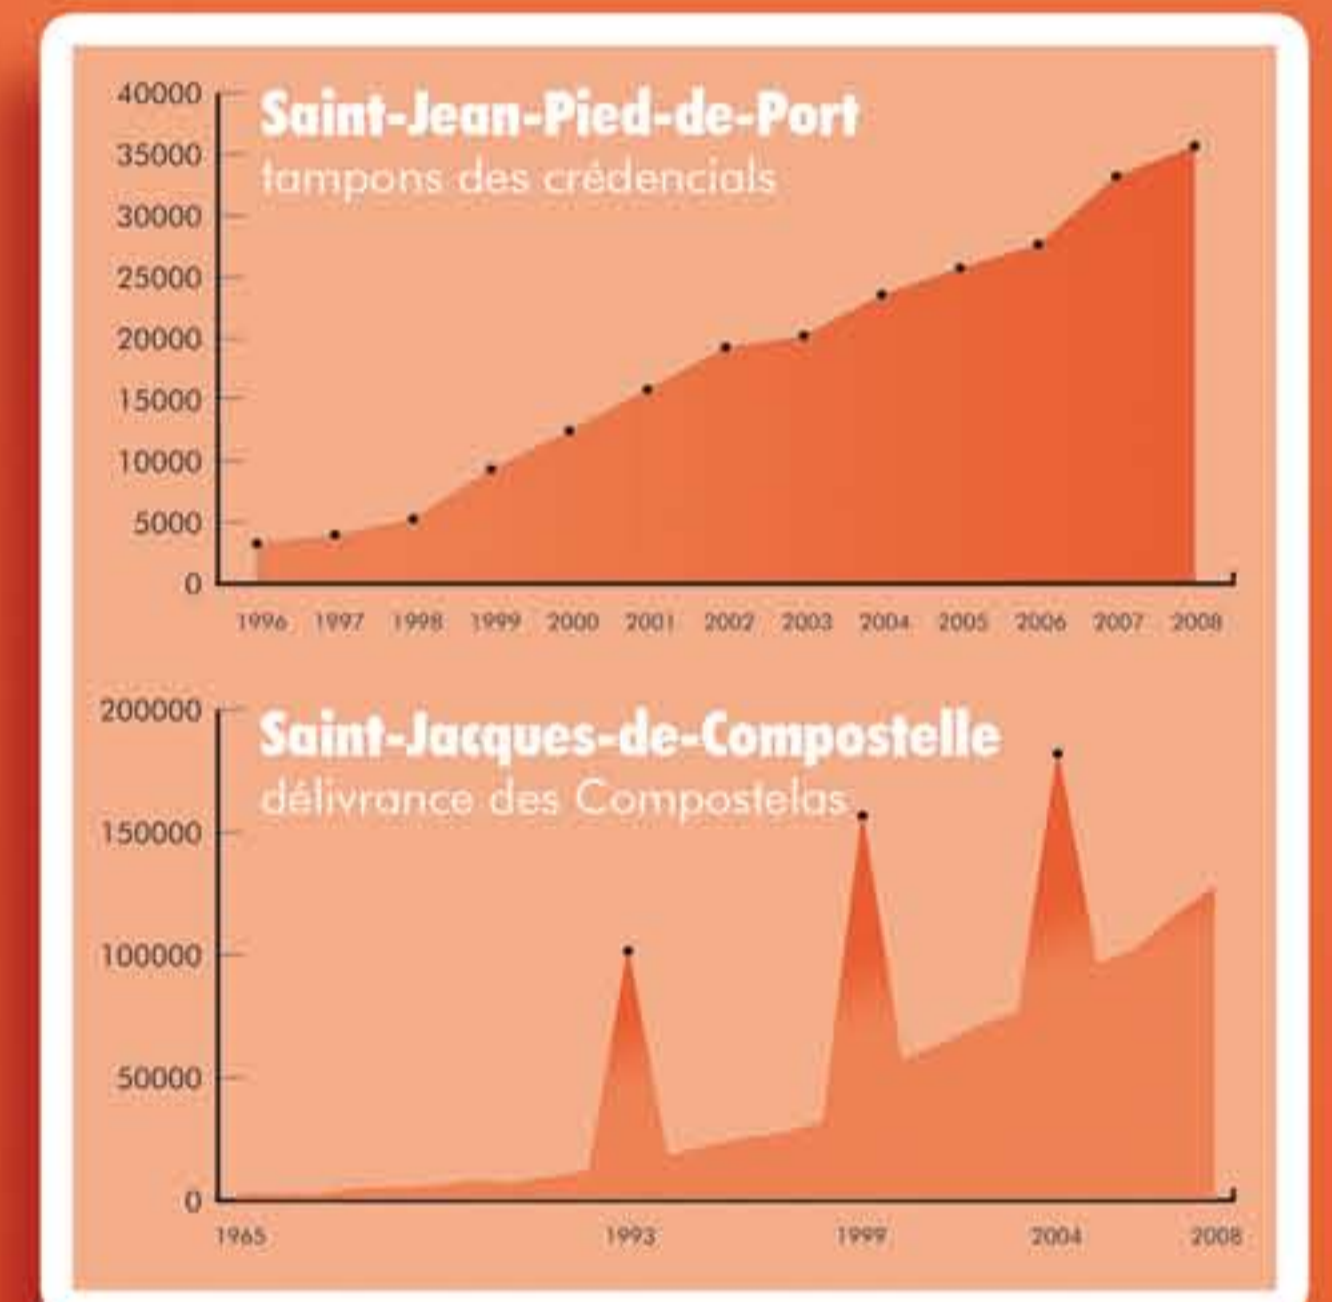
Saint-Jean-Pied-de-Port
tampons des crédencials

40000
35000
30000
25000
20000
15000
10000
5000
0

1996 1997 1998 1999 2000 2001 2002 2003 2004 2005 2006 2007 2008

Saint-Jacques-de-Compostelle
délivrance des Compostelas

200000
150000
100000
50000
0

1965 1993 1999 2004 2008